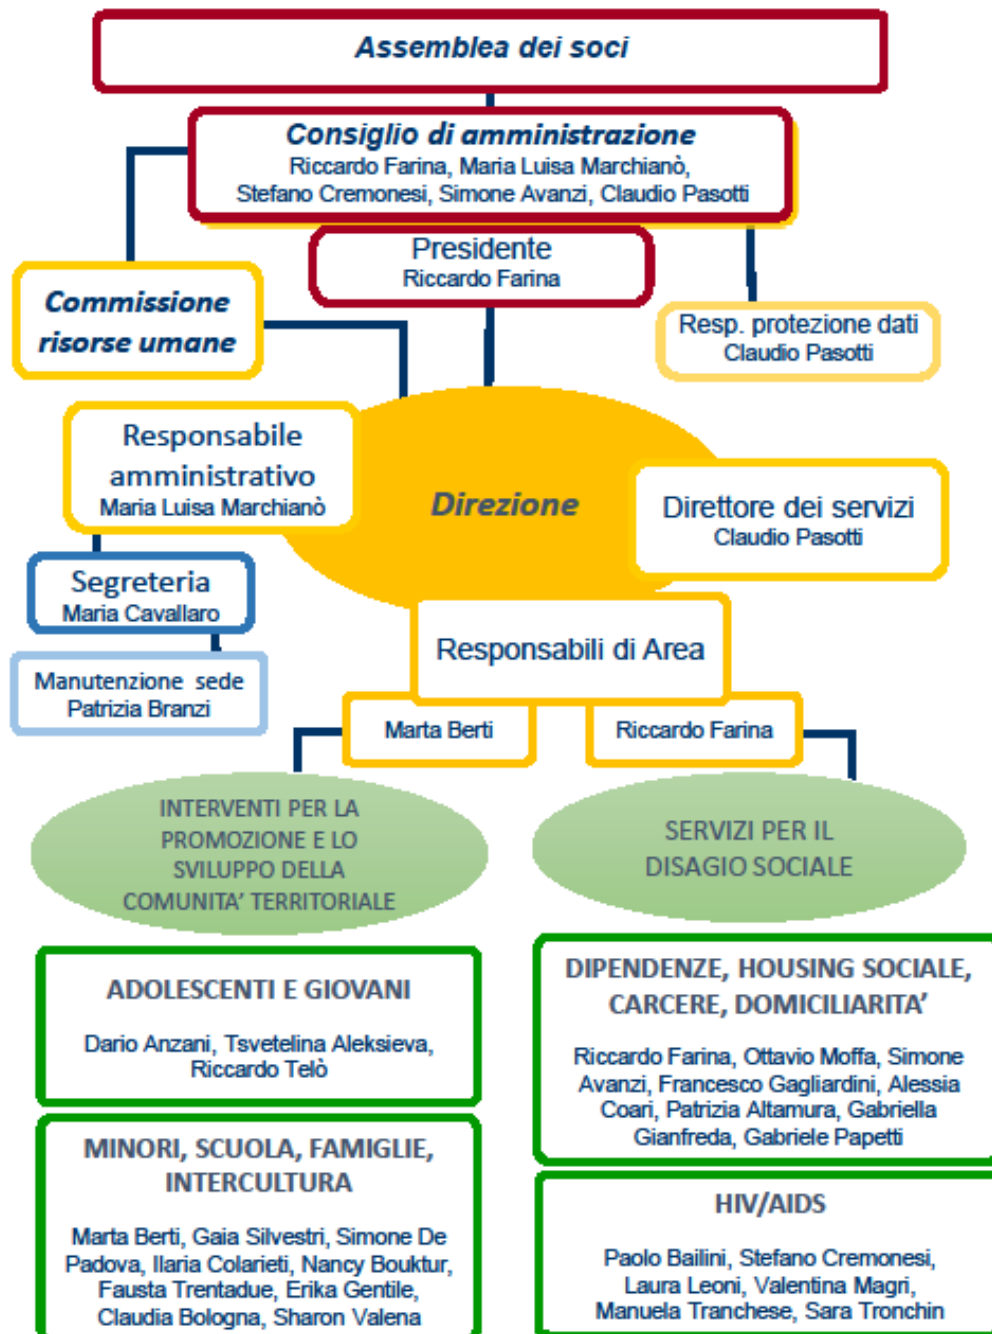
Assemblea dei soci

Consiglio di amministrazione
Riccardo Farina, Maria Luisa Marchianò, Stefano Cremonesi, Simone Avanzi, Claudio Pasotti

Presidente
Riccardo Farina

Commissione risorse umane

Resp. protezione dati
Claudio Pasotti

Responsabile amministrativo
Maria Luisa Marchianò

Direzione

Direttore dei servizi
Claudio Pasotti

Segreteria
Maria Cavallaro

Manutenzione sede
Patrizia Branzi

Responsabili di Area

Marta Berti

Riccardo Farina

INTERVENTI PER LA PROMOZIONE E LO SVILUPPO DELLA COMUNITA' TERRITORIALE

SERVIZI PER IL DISAGIO SOCIALE

ADOLESCENTI E GIOVANI

Dario Anzani, Tsvetelina Aleksieva, Riccardo Telò

DIPENDENZE, HOUSING SOCIALE, CARCERE, DOMICILIARITA'

Riccardo Farina, Ottavio Moffa, Simone Avanzi, Francesco Gagliardini, Alessia Coari, Patrizia Altamura, Gabriella Gianfreda, Gabriele Papetti

MINORI, SCUOLA, FAMIGLIE, INTERCULTURA

Marta Berti, Gaia Silvestri, Simone De Padova, Ilaria Colarieti, Nancy Bouktur, Fausta Trentadue, Erika Gentile, Claudia Bologna, Sharon Valena

HIV/AIDS

Paolo Bailini, Stefano Cremonesi, Laura Leoni, Valentina Magri, Manuela Tranchese, Sara Tronchin